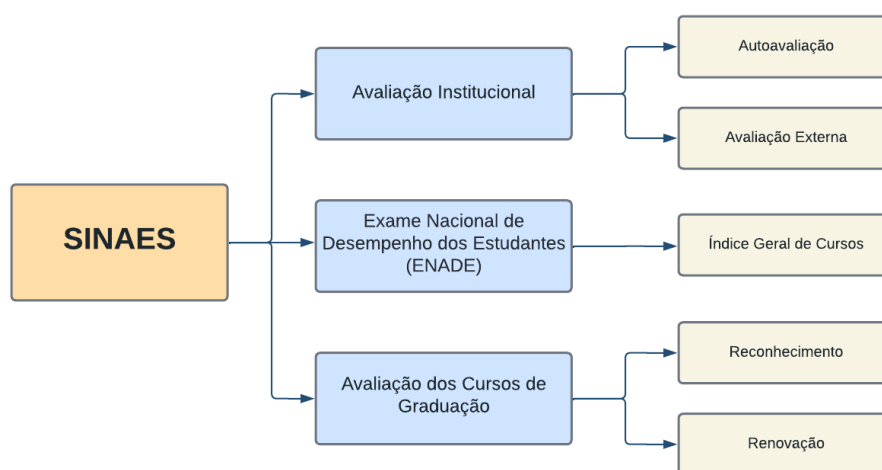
SINAES

Avaliação Institucional

Autoavaliação

Avaliação Externa

Exame Nacional de Desempenho dos Estudantes (ENADE)

Índice Geral de Cursos

Avaliação dos Cursos de Graduação

Reconhecimento

Renovação